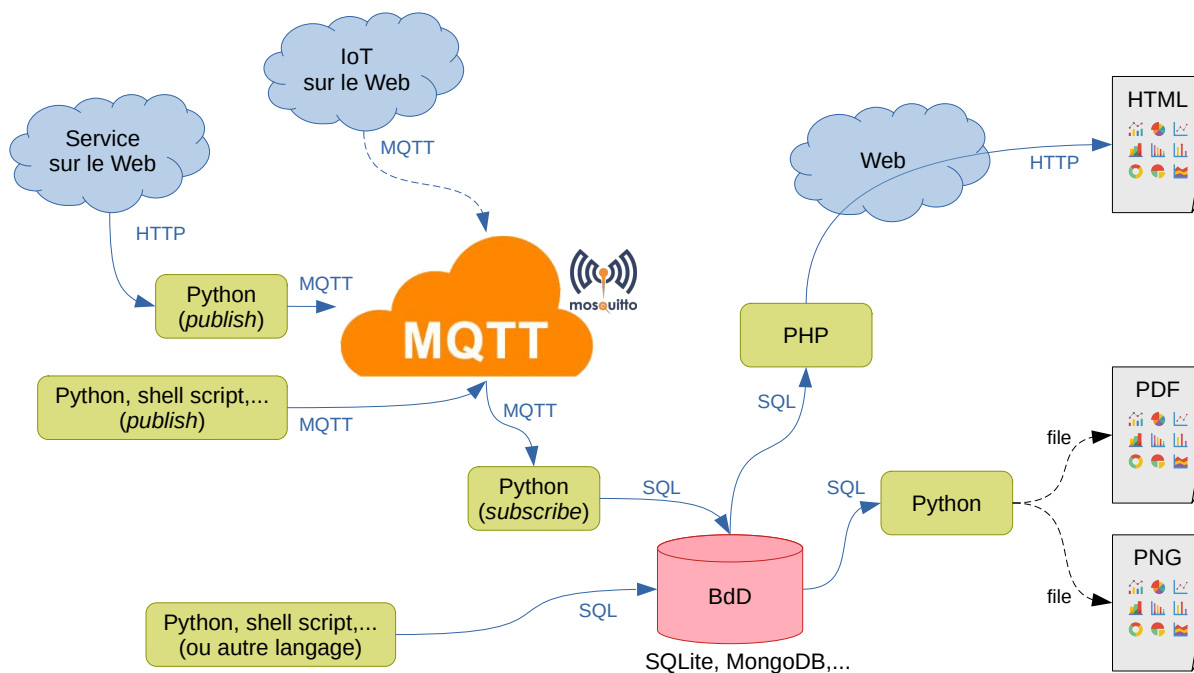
IoT
sur le Web

Service
sur le Web

MQTT

HTTP

Python
(*publish*)

MQTT

MQTT

mosquitto

Python, shell script,...
(*publish*)

MQTT

MQTT

Python
(*subscribe*)

SQL

Python, shell script,...
(ou autre langage)

SQL

BdD

SQLite, MongoDB,...

Web

HTTP

HTML

PHP

SQL

SQL

Python

PDF

file

file

PNG